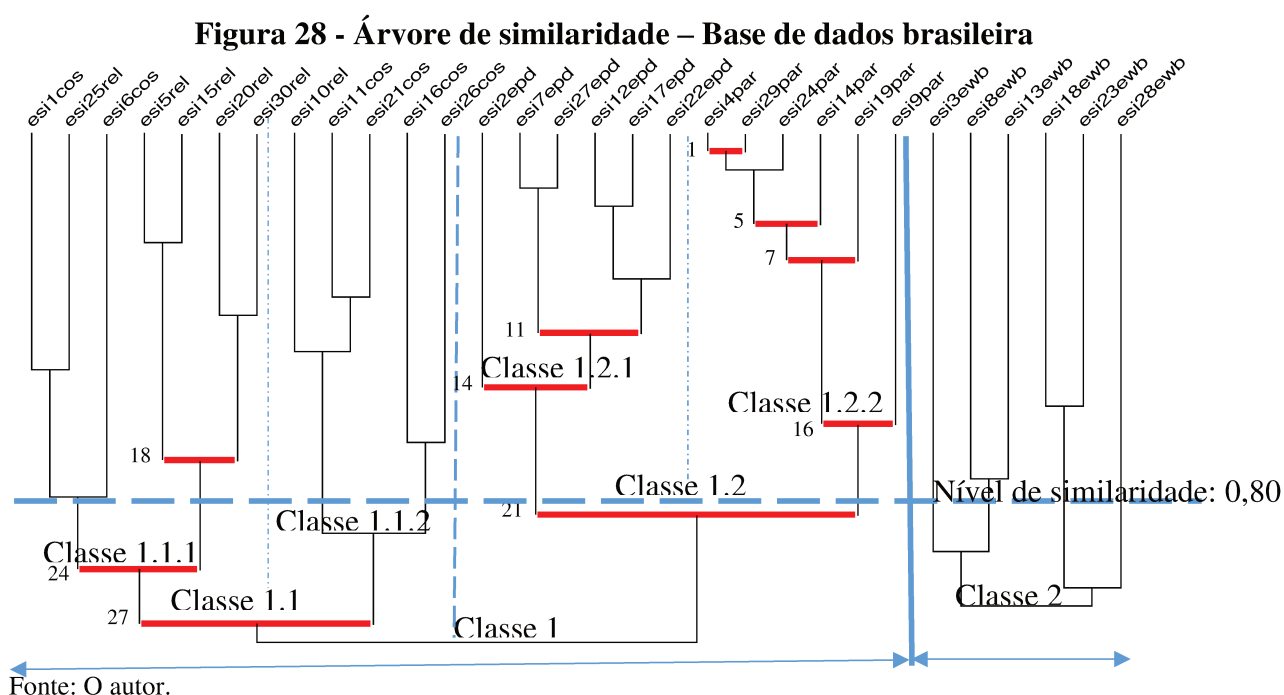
Figura 28 - Árvore de similaridade – Base de dados brasileira

esi1cos esi25rel esi6cos esi5rel esi15rel esi20rel esi30rel esi10rel esi11cos esi21cos esi16cos esi26cos esi2epd esi7epd esi27epd esi12epd esi17epd esi22epd esi4par esi29par esi24par esi14par esi19par esi9par esi3ewb esi8ewb esi13ewb esi18ewb esi23ewb esi28ewb

1
5
7
11
14
Classe 1.2.1
Classe 1.2.2
16
18
Classe 1.2
Nível de similaridade: 0,80
21
Classe 1.1.2
Classe 1.1.1
24
Classe 1.1
27
Classe 1
Classe 2

Fonte: O autor.